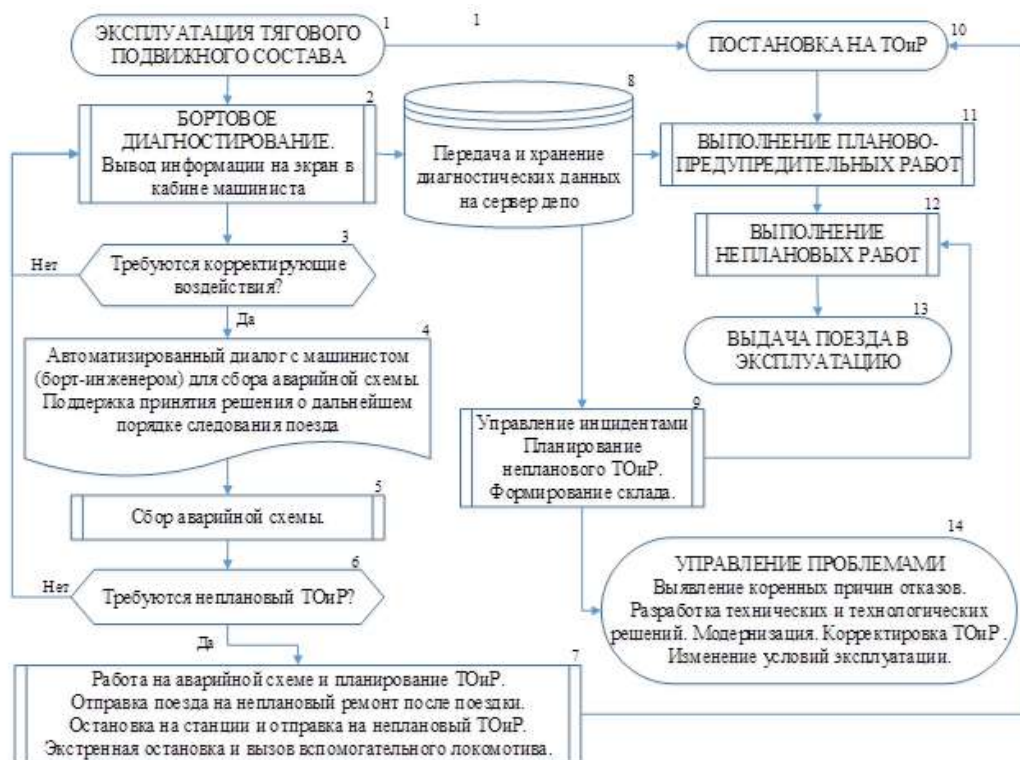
ЭКСПЛУАТАЦИЯ ТЯГОВОГО ПОДВИЖНОГО СОСТАВА 1

1

ПОСТАНОВКА НА ТОиР 10

БОРТОВОЕ ДИАГНОСТИРОВАНИЕ. Вывод информации на экран в кабине машиниста 2

8 Передача и хранение диагностических данных на сервер депо

ВЫПОЛНЕНИЕ ПЛАНОВО-ПРЕДУПРЕДИТЕЛЬНЫХ РАБОТ 11

ВЫПОЛНЕНИЕ НЕПЛАНОВЫХ РАБОТ 12

Нет

Требуются корректирующие воздействия? 3

Да

ВЫДАЧА ПОЕЗДА В ЭКСПЛУАТАЦИЮ 13

Автоматизированный диалог с машинистом (борт-инженером) для сбора аварийной схемы. Поддержка принятия решения о дальнейшем порядке следования поезда 4

Управление инцидентами Планирование непланового ТОиР. Формирование склада. 9

Сбор аварийной схемы. 5

14

Нет

Требуются неплановый ТОиР? 6

УПРАВЛЕНИЕ ПРОБЛЕМАМИ Выявление коренных причин отказов. Разработка технических и технологических решений. Модернизация. Корректировка ТОиР. Изменение условий эксплуатации.

Да

7

Работа на аварийной схеме и планирование ТОиР. Отправка поезда на неплановый ремонт после поездки. Остановка на станции и отправка на неплановый ТОиР. Экстренная остановка и вызов вспомогательного локомотива.